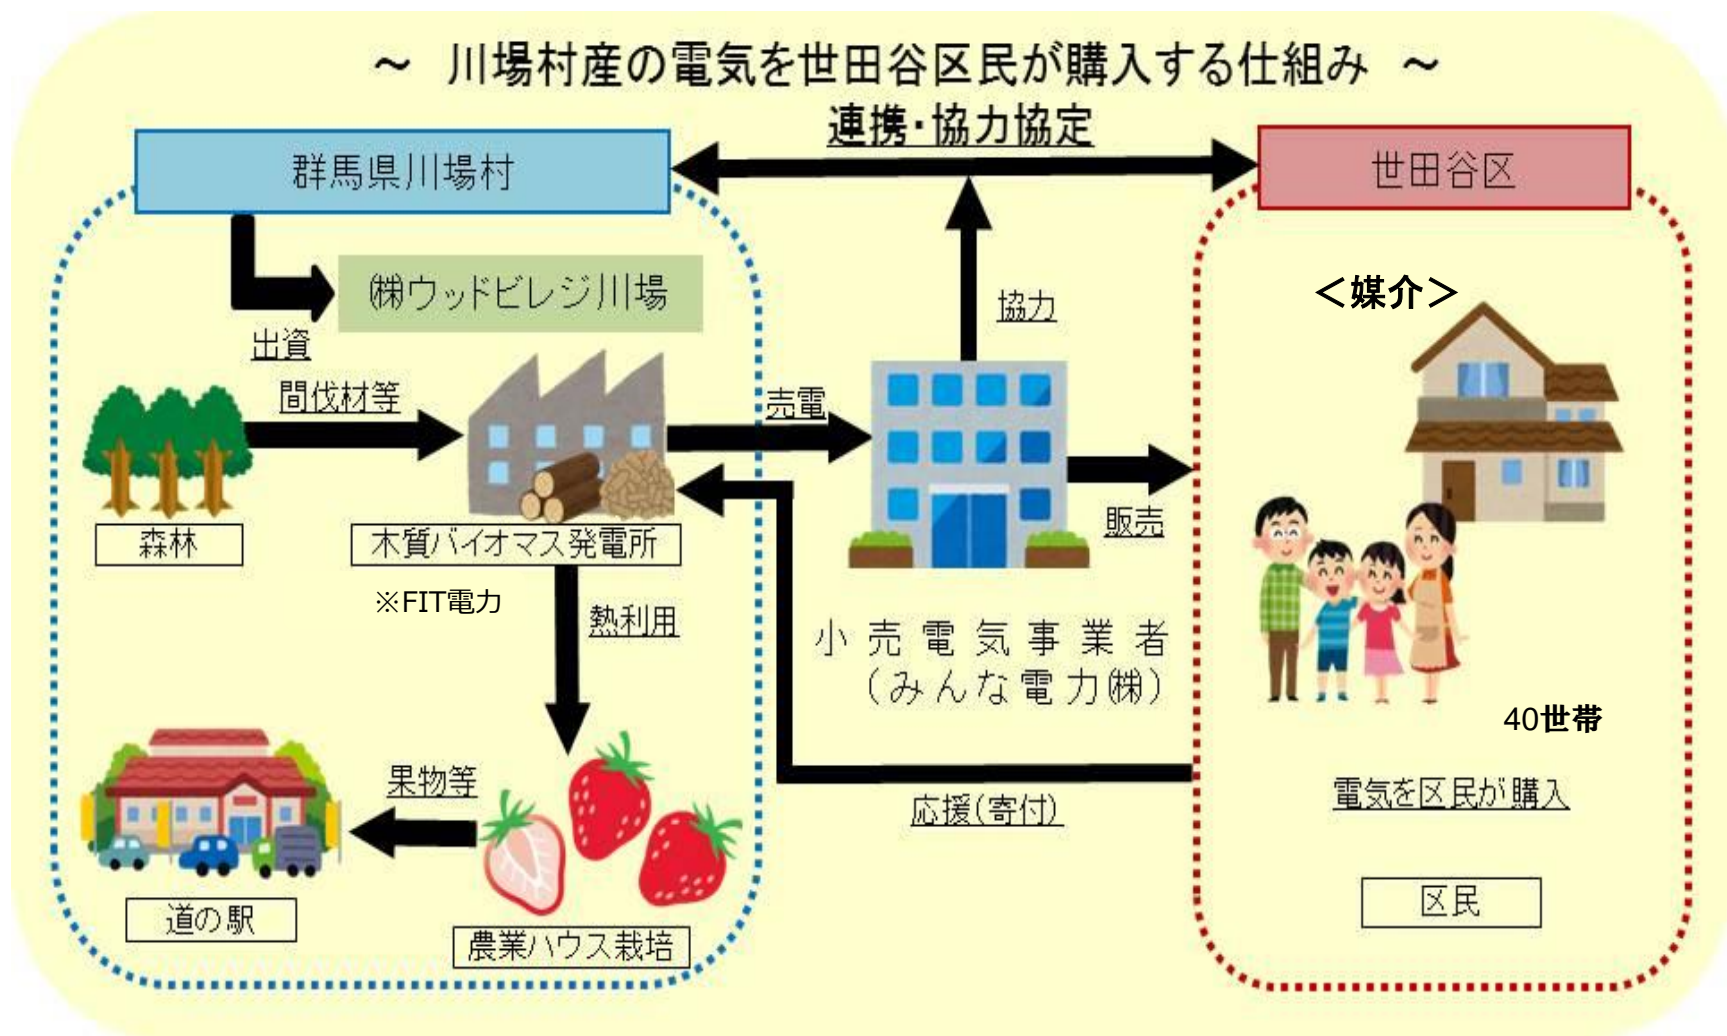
～ 川場村産の電気を世田谷区民が購入する仕組み ～

連携・協力協定

群馬県川場村

世田谷区

出資

㈱ウッドビレジ川場

協力

＜媒介＞

間伐材等

売電

森林

木質バイオマス発電所

販売

※FIT電力

熱利用

小売電気事業者
（みんな電力㈱）

40世帯

果物等

応援（寄付）

電気を区民が購入

道の駅

農業ハウス栽培

区民